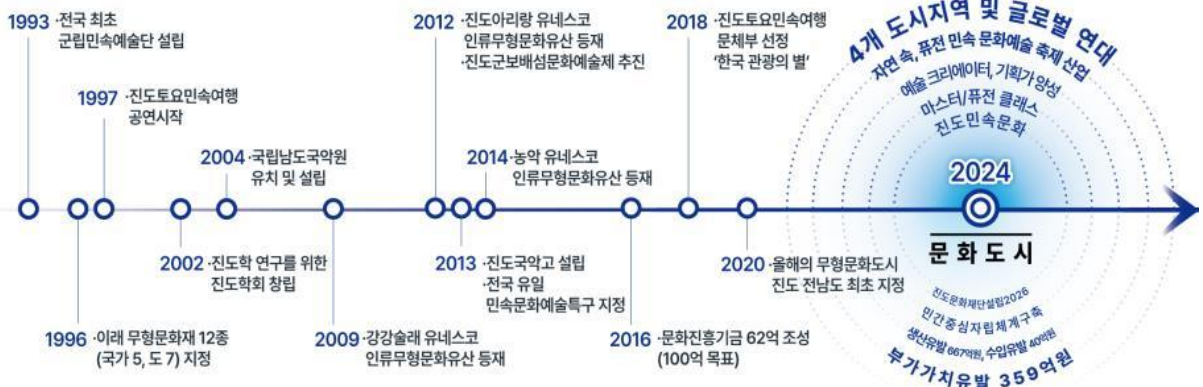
1993 ·전국 최초 군립민속예술단 설립

1997 ·진도토요민속여행 공연시작

2004 ·국립남도국악원 유치 및 설립

2012 ·진도아리랑 유네스코 인류무형문화유산 등재 ·진도군보배섬문화예술제 추진

2014 ·농악 유네스코 인류무형문화유산 등재

2018 ·진도토요민속여행 문체부 선정 '한국 관광의 별'

4개 도시지역 및 글로벌 연대

자연 속, 퓨전 민속 문화예술 축제 산업

예술 크리에이터, 기획가 양성

마스터/퓨전 클래스

진도민속문화

2024

문화도시

2002 ·진도학 연구를 위한 진도학회 창립

2013 ·진도국악고 설립 ·전국 유일 민속문화예술특구 지정

2020 ·올해의 무형문화도시 진도 전남도 최초 지정

1996 ·이래 무형문화재 12종 (국가 5, 도 7) 지정

2009 ·강강술래 유네스코 인류무형문화유산 등재

2016 ·문화진흥기금 62억 조성 (100억 목표)

진도문화재단설립2026

민간중심자립체계구축

생산유발 667억원, 수입유발 40억원

부가가치유발 359억원